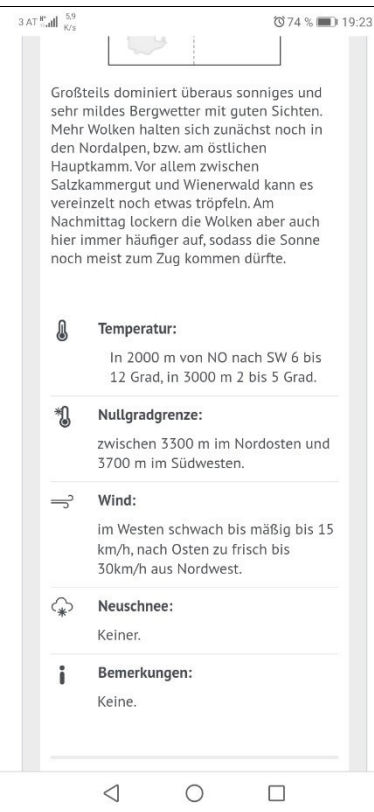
3 AT 5,9 K/s 74 % 19:23

Großteils dominiert überaus sonniges und sehr mildes Bergwetter mit guten Sichten. Mehr Wolken halten sich zunächst noch in den Nordalpen, bzw. am östlichen Hauptkamm. Vor allem zwischen Salzkammergut und Wienerwald kann es vereinzelt noch etwas tröpfeln. Am Nachmittag lockern die Wolken aber auch hier immer häufiger auf, sodass die Sonne noch meist zum Zug kommen dürfte.

Temperatur:

In 2000 m von NO nach SW 6 bis 12 Grad, in 3000 m 2 bis 5 Grad.

Nullgradgrenze:

zwischen 3300 m im Nordosten und 3700 m im Südwesten.

Wind:

im Westen schwach bis mäßig bis 15 km/h, nach Osten zu frisch bis 30km/h aus Nordwest.

Neuschnee:

Keiner.

Bemerkungen:

Keine.